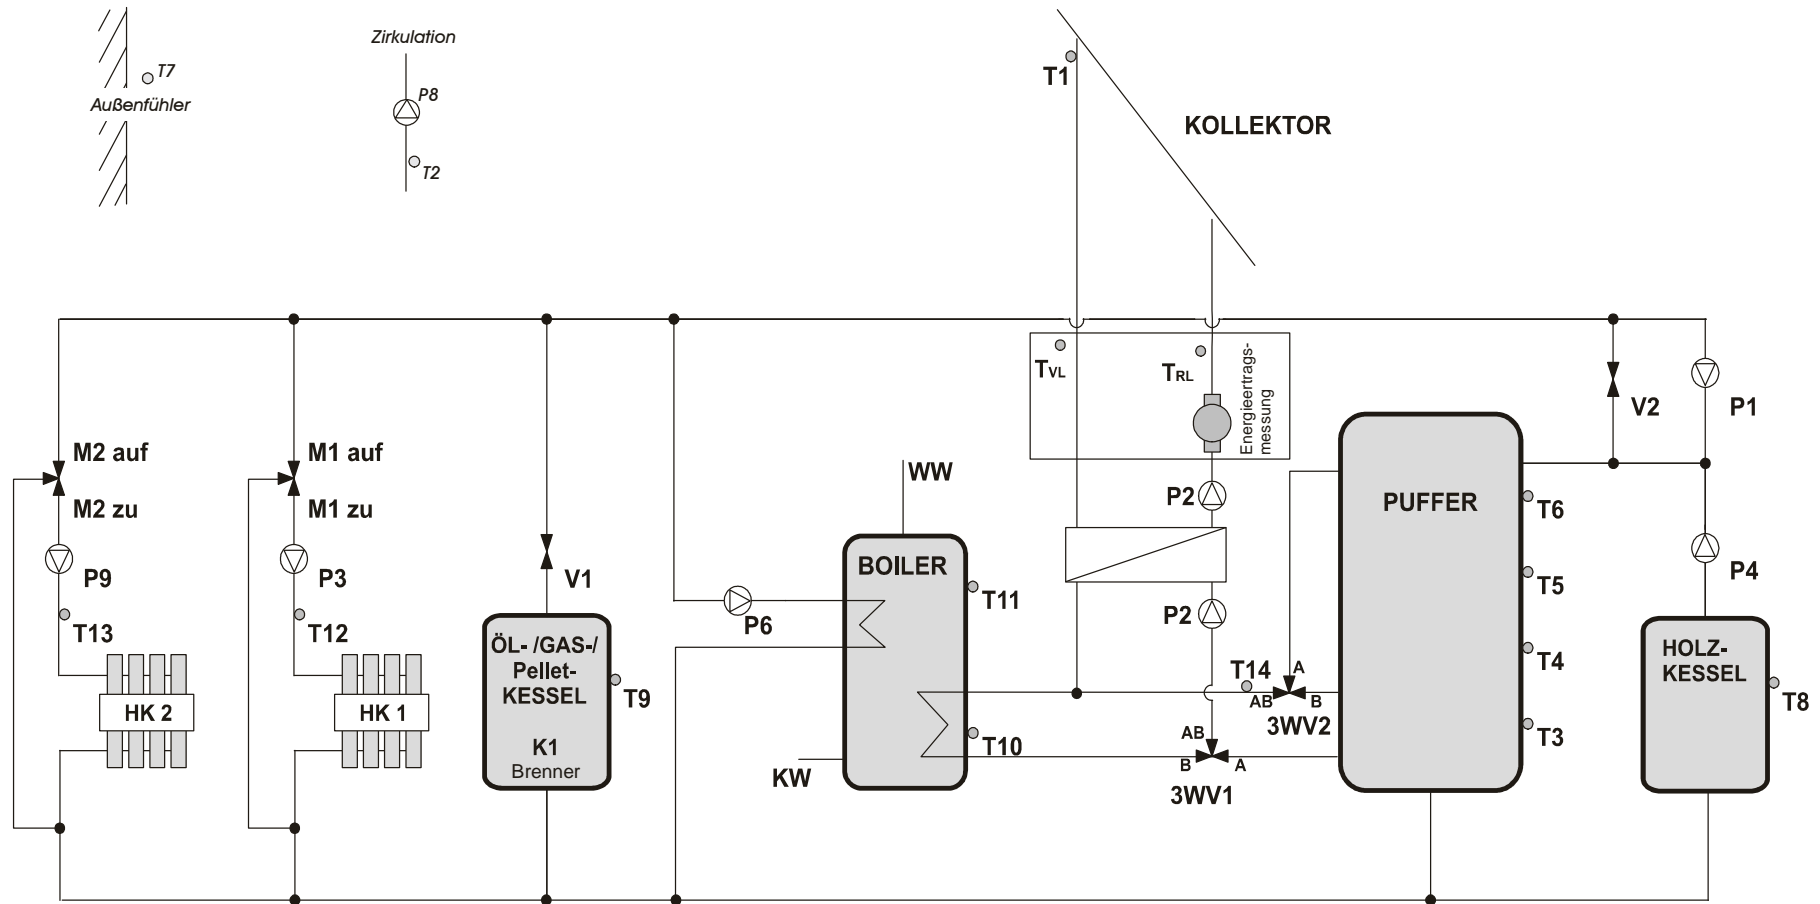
Zirkulation

T7
Außenfühler

P8

T2

T1

KOLLEKTOR

$T_{VL}$

$T_{RL}$

Energieertrags-messung

V2

P1

M2 auf

M2 zu

M1 auf

M1 zu

WW

P2

PUFFER

T6

P9

P3

V1

BOILER

T5

P4

T13

T12

P6

T11

P2

T4

HOLZ-KESSEL

ÖL- /GAS-/ Pellet-KESSEL

T9

T14

A

AB

B

3WV2

T8

HK 2

HK 1

K1
Brenner

T10

AB

B

A

3WV1

T3

KW